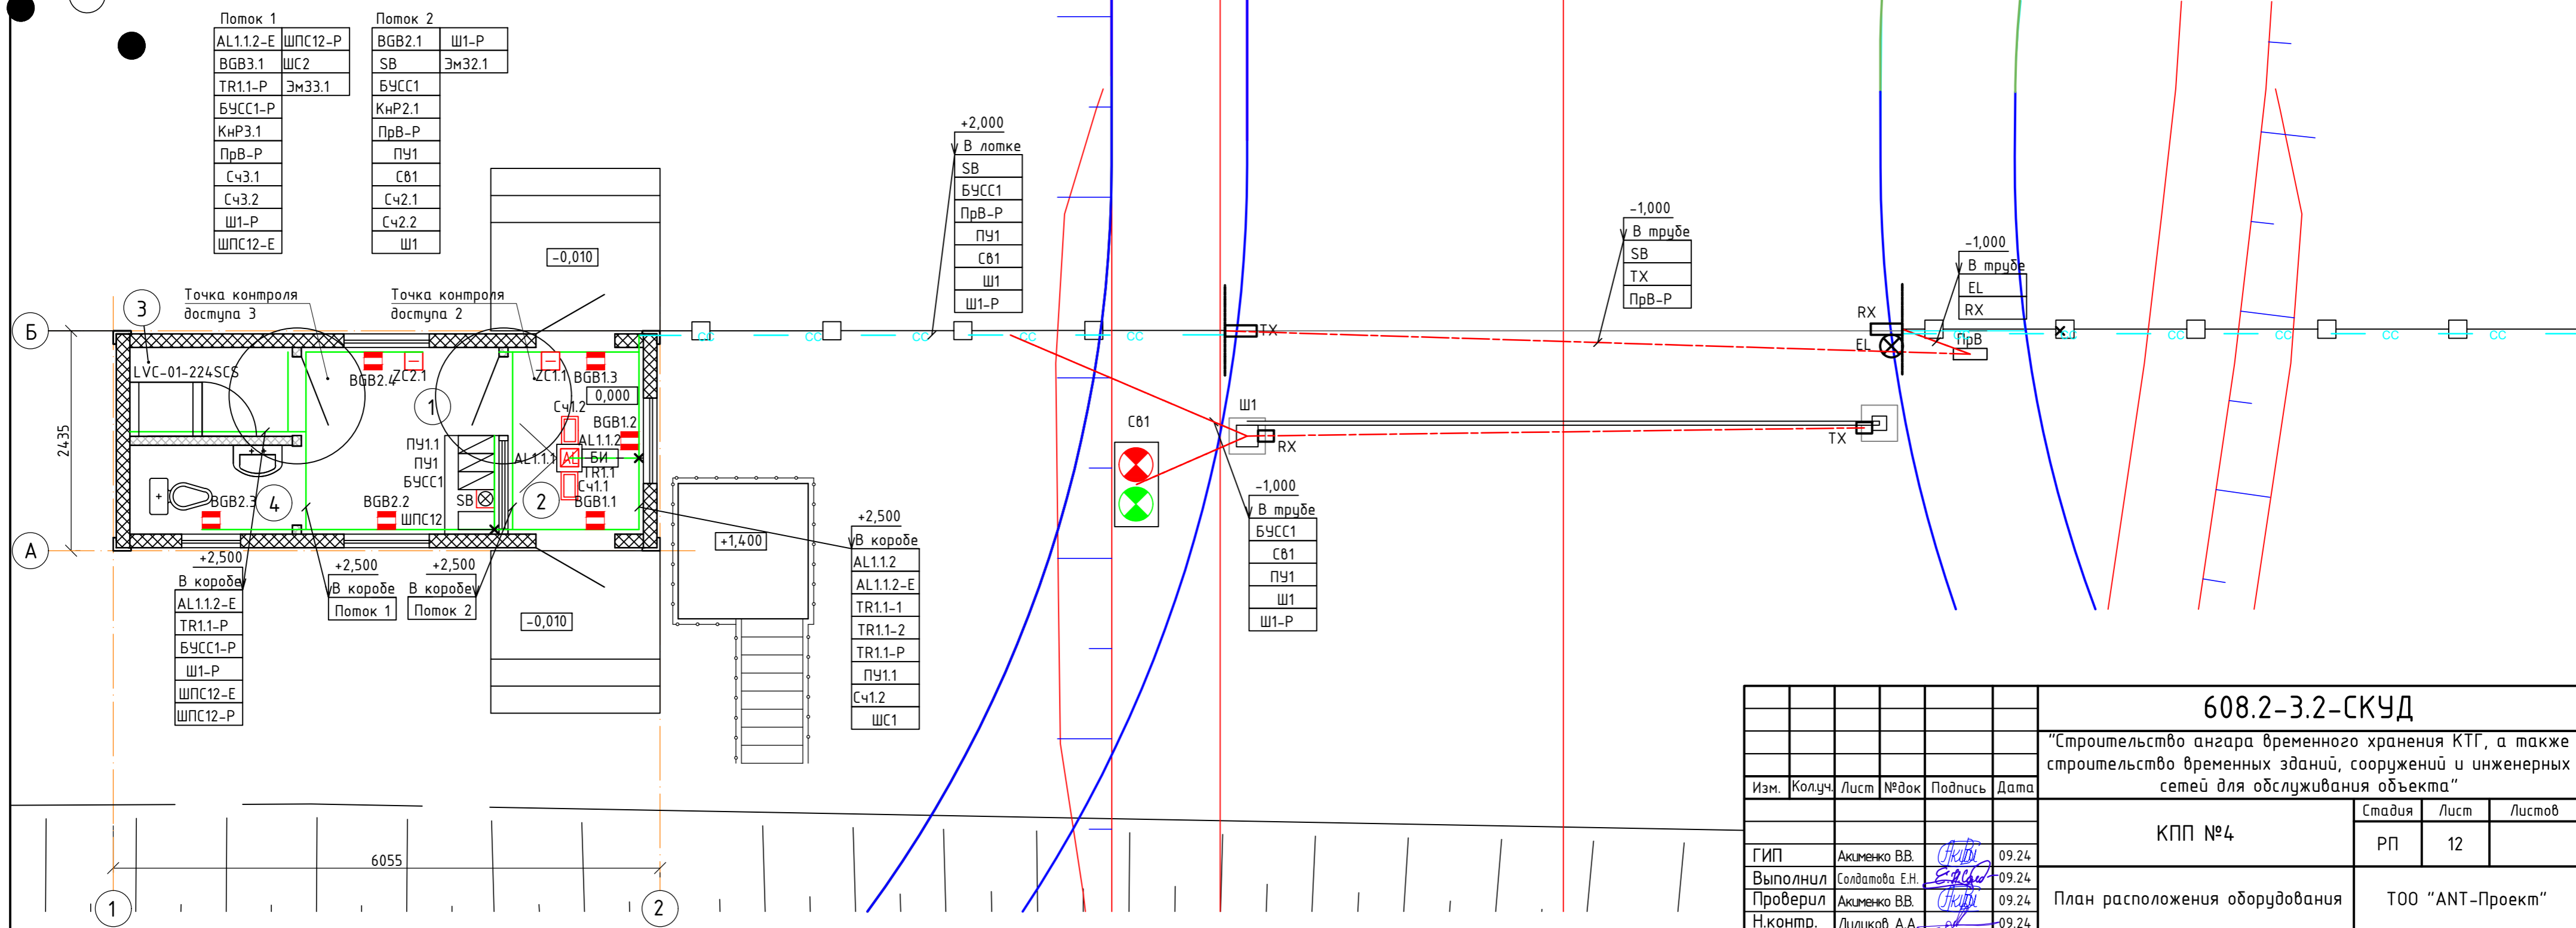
Поток 1

| AL1.1.2-E | ШПС12-Р |
|---|---|
| BGB3.1 | ШС2 |
| TR1.1-P | Эм33.1 |
| БУСС1-Р | |
| КнР3.1 | |
| ПрВ-Р | |
| Сч3.1 | |
| Сч3.2 | |
| Ш1-Р | |
| ШПС12-Е | |

Поток 2

| BGB2.1 | Ш1-Р |
|---|---|
| SB | Эм32.1 |
| БУСС1 | |
| КнР2.1 | |
| ПрВ-Р | |
| ПУ1 | |
| СВ1 | |
| Сч2.1 | |
| Сч2.2 | |
| Ш1 | |

+2,000
В лотке
SB
БУСС1
ПрВ-Р
ПУ1
СВ1
Ш1
Ш1-Р

-1,000
В трубе
SB
TX
ПрВ-Р

-1,000
В трубе
EL
RX

-0,010

3
Точка контроля доступа 3
Точка контроля доступа 2
Б
LVC-01-224SCS
BGB2.4
ZC2.1
ZC1.1
BGB1.3
0,000
1
Сч1.2
BGB1.2
AL1.1.2
ПУ1.1
ПУ1
БУСС1
AL1.1.1
БИ
TR1.1
Сч1.1
BGB1.1
SB
2
BGB2.3
4
BGB2.2
ШПС12
2435
A
cc
TX
RX
EL
ПрВ
Ш1
RX
TX
СВ1

-1,000
В трубе
БУСС1
СВ1
ПУ1
Ш1
Ш1-Р

+2,500
В коробе
AL1.1.2-E
TR1.1-P
БУСС1-Р
Ш1-Р
ШПС12-Е
ШПС12-Р

+2,500
В коробе
Поток 1

+2,500
В коробе
Поток 2

+1,400

+2,500
В коробе
AL1.1.2
AL1.1.2-E
TR1.1-1
TR1.1-2
TR1.1-P
ПУ1.1
Сч1.2
ШС1

-0,010

6055
1
2

608.2-3.2-СКУД
"Строительство ангара временного хранения КТГ, а также строительство временных зданий, сооружений и инженерных сетей для обслуживания объекта"

| Изм. | Кол.уч. | Лист | №док | Подпись | Дата |
|---|---|---|---|---|---|
| ГИП | | Акименко В.В. | | | 09.24 |
| Выполнил | | Солдатова Е.Н. | | | 09.24 |
| Проверил | | Акименко В.В. | | | 09.24 |
| Н.контр. | | Лиликов А.А. | | | 09.24 |

КПП №4

| Стадия | Лист | Листов |
|---|---|---|
| РП | 12 | |

План расположения оборудования
ТОО "ANT-Проект"